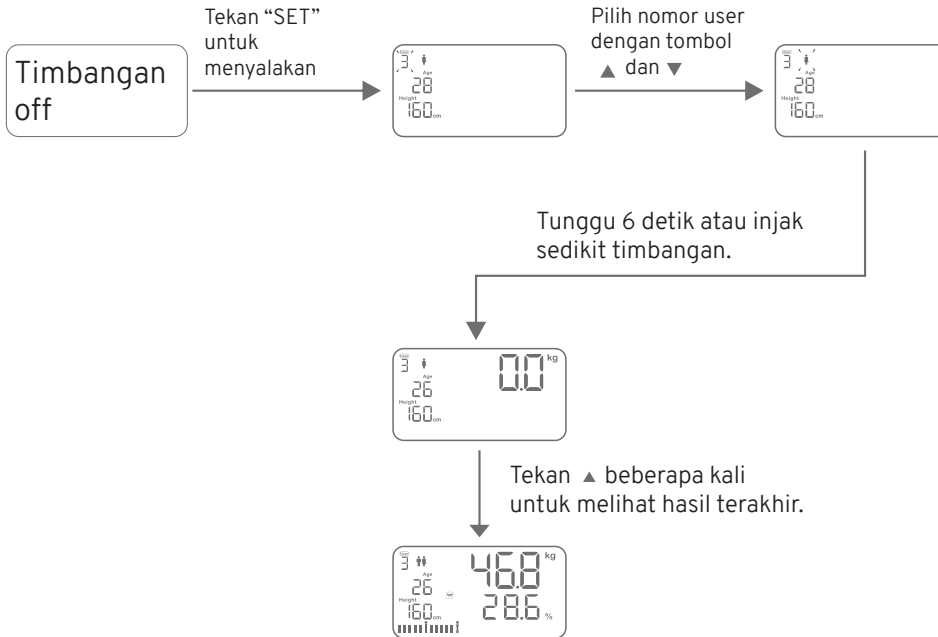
Timbangan off

Tekan “SET” untuk menyalakan

3
Age
28
Height
160cm

Pilih nomor user dengan tombol ▲ dan ▼

3
Age
28
Height
160cm

Tunggu 6 detik atau injak sedikit timbangan.

3
Age
26
Height
160cm
0.0 kg

Tekan ▲ beberapa kali untuk melihat hasil terakhir.

3
Age
26
Height
160cm
46.8 kg
28.6 %